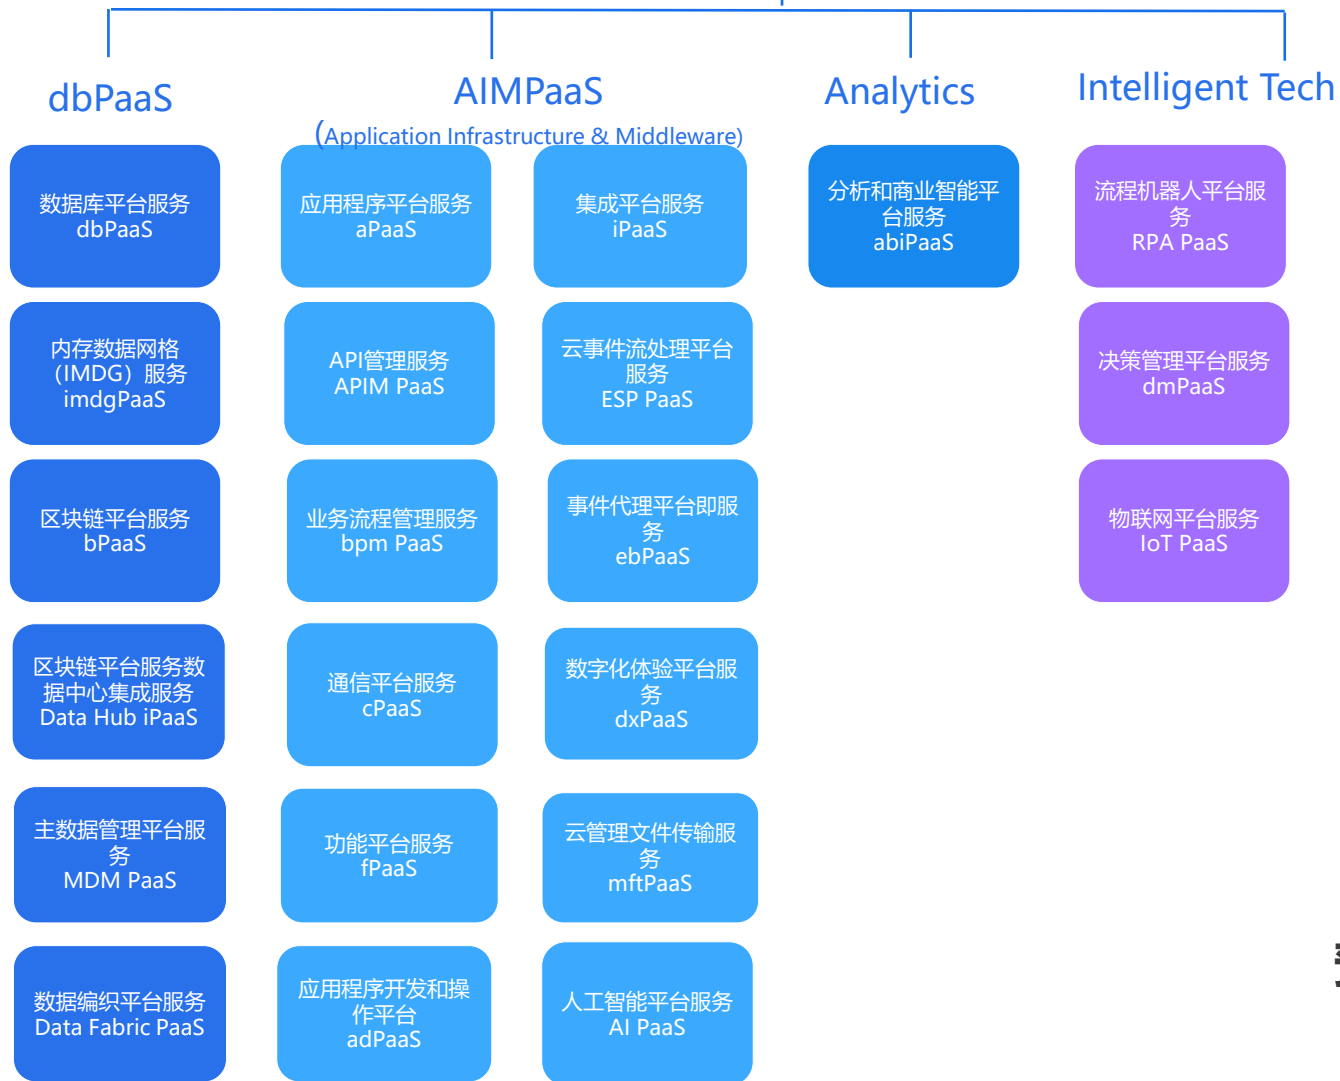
dbPaaS

数据库平台服务
dbPaaS

内存数据网格（IMDG）服务
imdgPaaS

区块链平台服务
bPaaS

区块链平台服务数据中心集成服务
Data Hub iPaaS

主数据管理平台服务
MDM PaaS

数据编织平台服务
Data Fabric PaaS

AIMPaaS
(Application Infrastructure & Middleware)

应用程序平台服务
aPaaS

API管理服务
APIM PaaS

业务流程管理服务
bpm PaaS

通信平台服务
cPaaS

功能平台服务
fPaaS

应用程序开发和操作平台
adPaaS

集成平台服务
iPaaS

云事件流处理平台服务
ESP PaaS

事件代理平台即服务
ebPaaS

数字化体验平台服务
dxPaaS

云管理文件传输服务
mftPaaS

人工智能平台服务
AI PaaS

Analytics

分析和商业智能平台服务
abiPaaS

Intelligent Tech

流程机器人平台服务
RPA PaaS

决策管理平台服务
dmPaaS

物联网平台服务
IoT PaaS